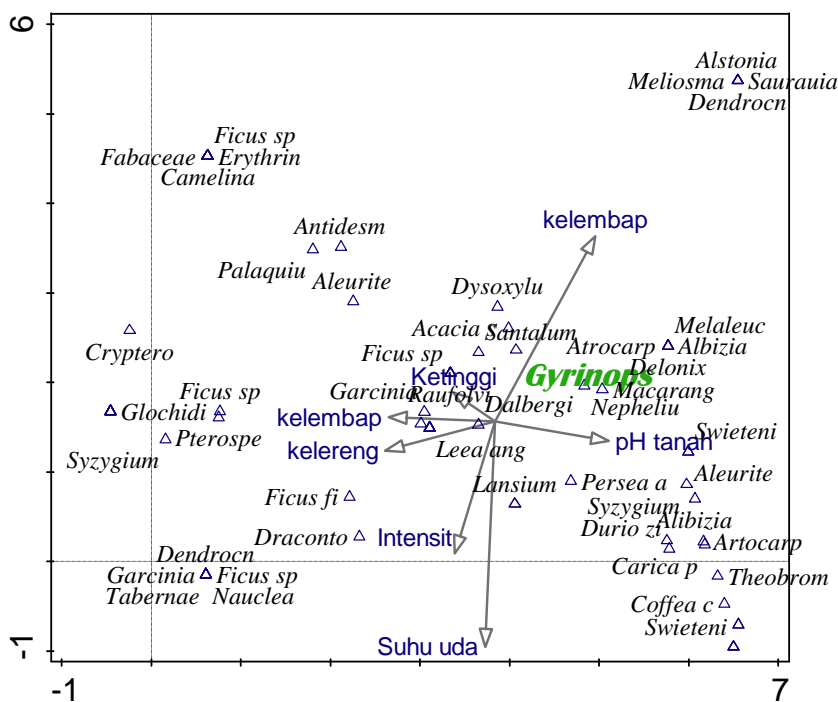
6
-1
-1
7

Alstonia
Meliosma
Saurauia
Dendrocn
Ficus sp
Fabaceae
Erythrin
Camelina
kelembap
Antidesm
Palaquiu
Aleurite
Dysoxylu
Cryptero
Acacia
Santalum
Melaleuc
Ficus sp
Atrocarp
Albizia
Gyrinops
Ketinggi
Delonix
Ficus sp
Garcinia
Raufolvi
Macarang
Glochidi
kelembap
Dalbergi
Nepheliu
Pterospe
pH tanah
Swieteni
kelereng
Leea ang
Syzygium
Persea a
Aleurite
Lansium
Ficus fi
Syzygium
Durio zi
Albizia
Draconto
Intensit
Artocarp
Dendrocn
Carica p
Garcinia
Ficus sp
Theobrom
Tabernae
Nauclea
Coffea c
Swieteni
Suhu uda